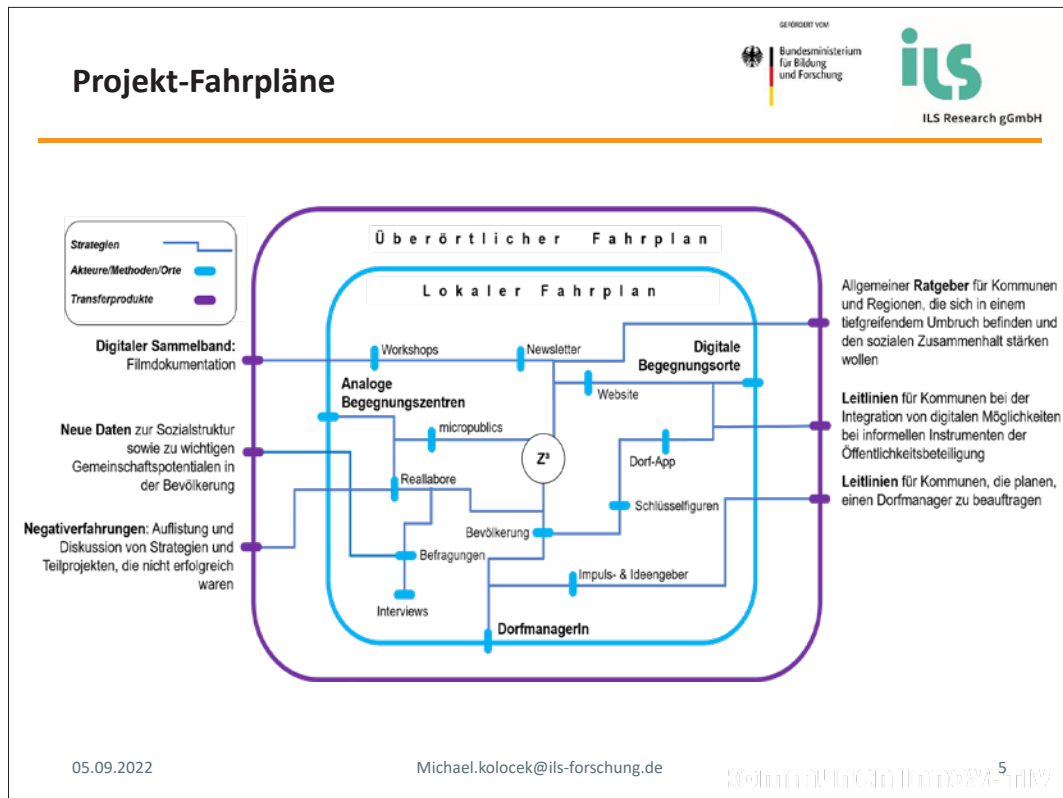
Projekt-Fahrpläne

GEFÖRDERT VOM

Bundesministerium für Bildung und Forschung

ILS

ILS Research gGmbH

Strategien

Akteure/Methoden/Orte

Transferprodukte

Überörtlicher Fahrplan

Lokaler Fahrplan

Digitaler Sammelband: Filmdokumentation

Neue Daten zur Sozialstruktur sowie zu wichtigen Gemeinschaftspotentialen in der Bevölkerung

Negativerfahrungen: Auflistung und Diskussion von Strategien und Teilprojekten, die nicht erfolgreich waren

Workshops

Newsletter

Digitale Begegnungsorte

Analoge Begegnungszentren

Website

micropublics

$Z^3$

Dorf-App

Reallabore

Schlüsselfiguren

Bevölkerung

Befragungen

Impuls- & Ideengeber

Interviews

DorfmanagerIn

Allgemeiner Ratgeber für Kommunen und Regionen, die sich in einem tiefgreifendem Umbruch befinden und den sozialen Zusammenhalt stärken wollen

Leitlinien für Kommunen bei der Integration von digitalen Möglichkeiten bei informellen Instrumenten der Öffentlichkeitsbeteiligung

Leitlinien für Kommunen, die planen, einen Dorfmanager zu beauftragen

05.09.2022

Michael.kolocek@ils-forschung.de

5

KommunenInnovativ